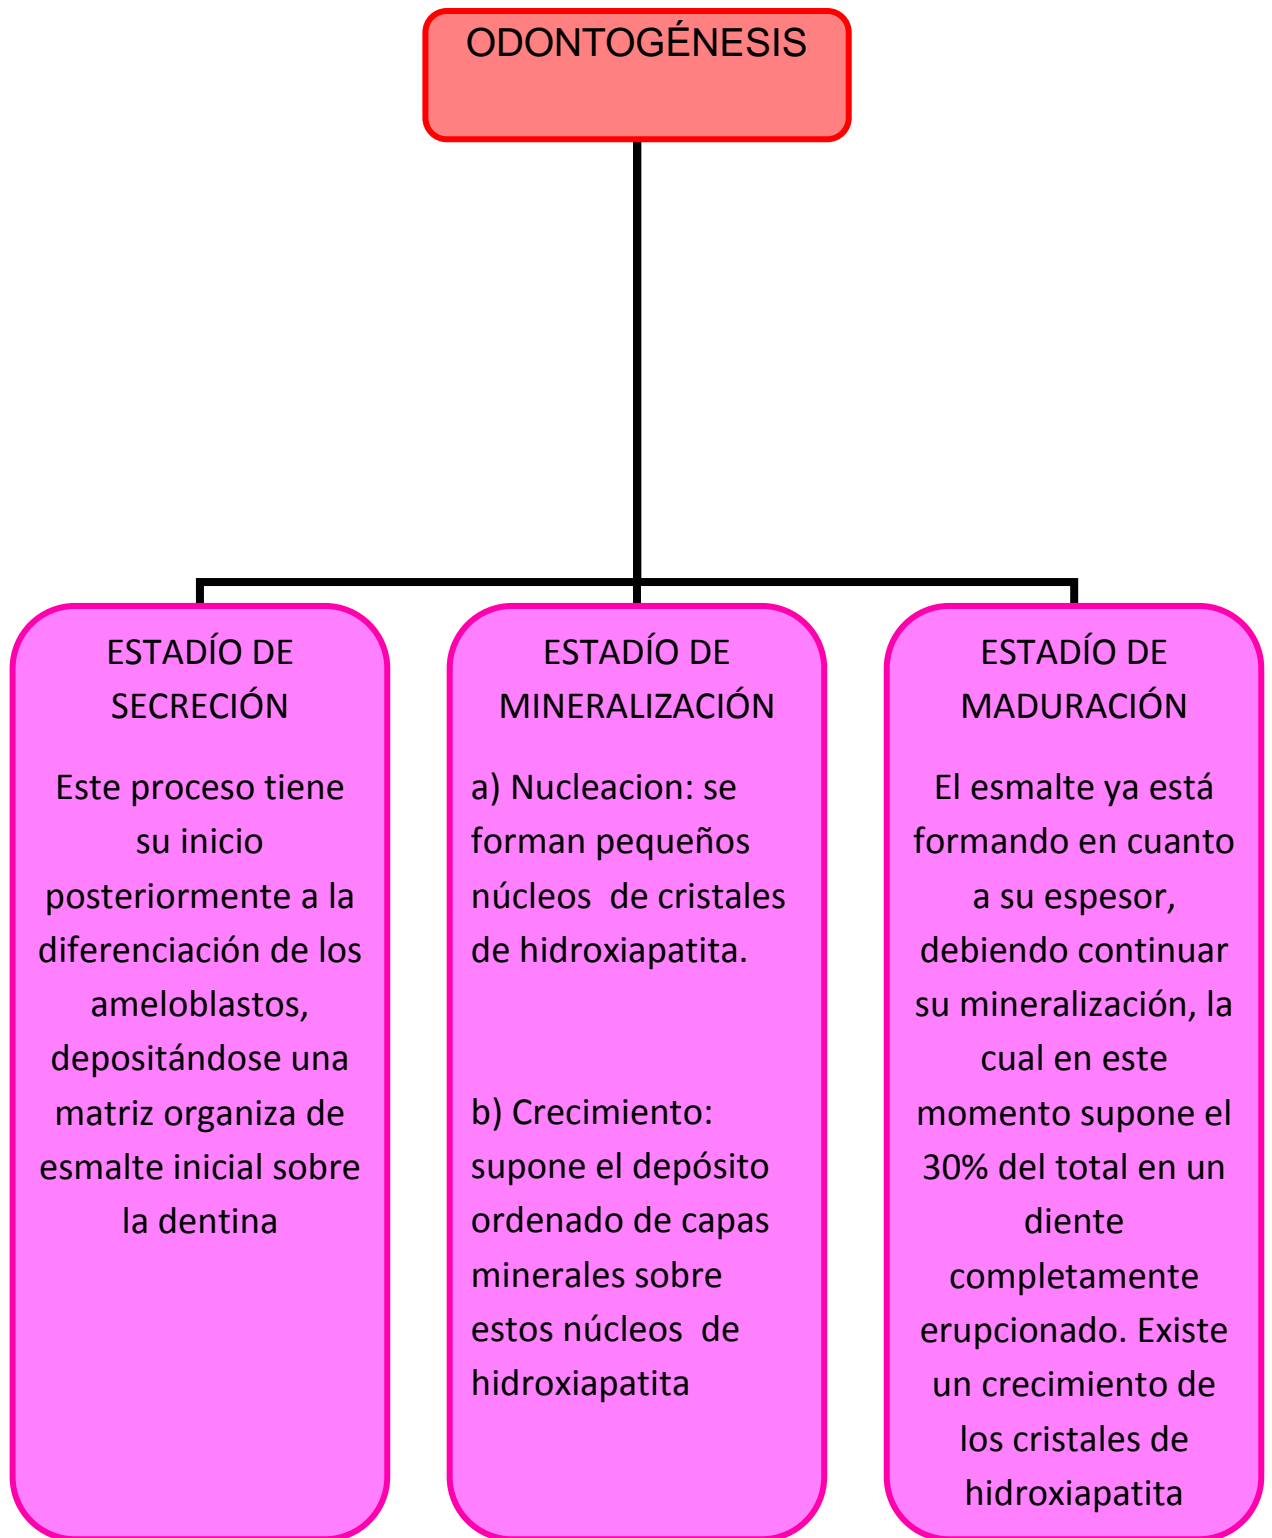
ODONTOGÉNESIS

ESTADÍO DE SECRECIÓN

Este proceso tiene su inicio posteriormente a la diferenciación de los ameloblastos, depositándose una matriz organiza de esmalte inicial sobre la dentina

ESTADÍO DE MINERALIZACIÓN

a) Nucleacion: se forman pequeños núcleos de cristales de hidroxiapatita.

b) Crecimiento: supone el depósito ordenado de capas minerales sobre estos núcleos de hidroxiapatita

ESTADÍO DE MADURACIÓN

El esmalte ya está formando en cuanto a su espesor, debiendo continuar su mineralización, la cual en este momento supone el 30% del total en un diente completamente erupcionado. Existe un crecimiento de los cristales de hidroxiapatita